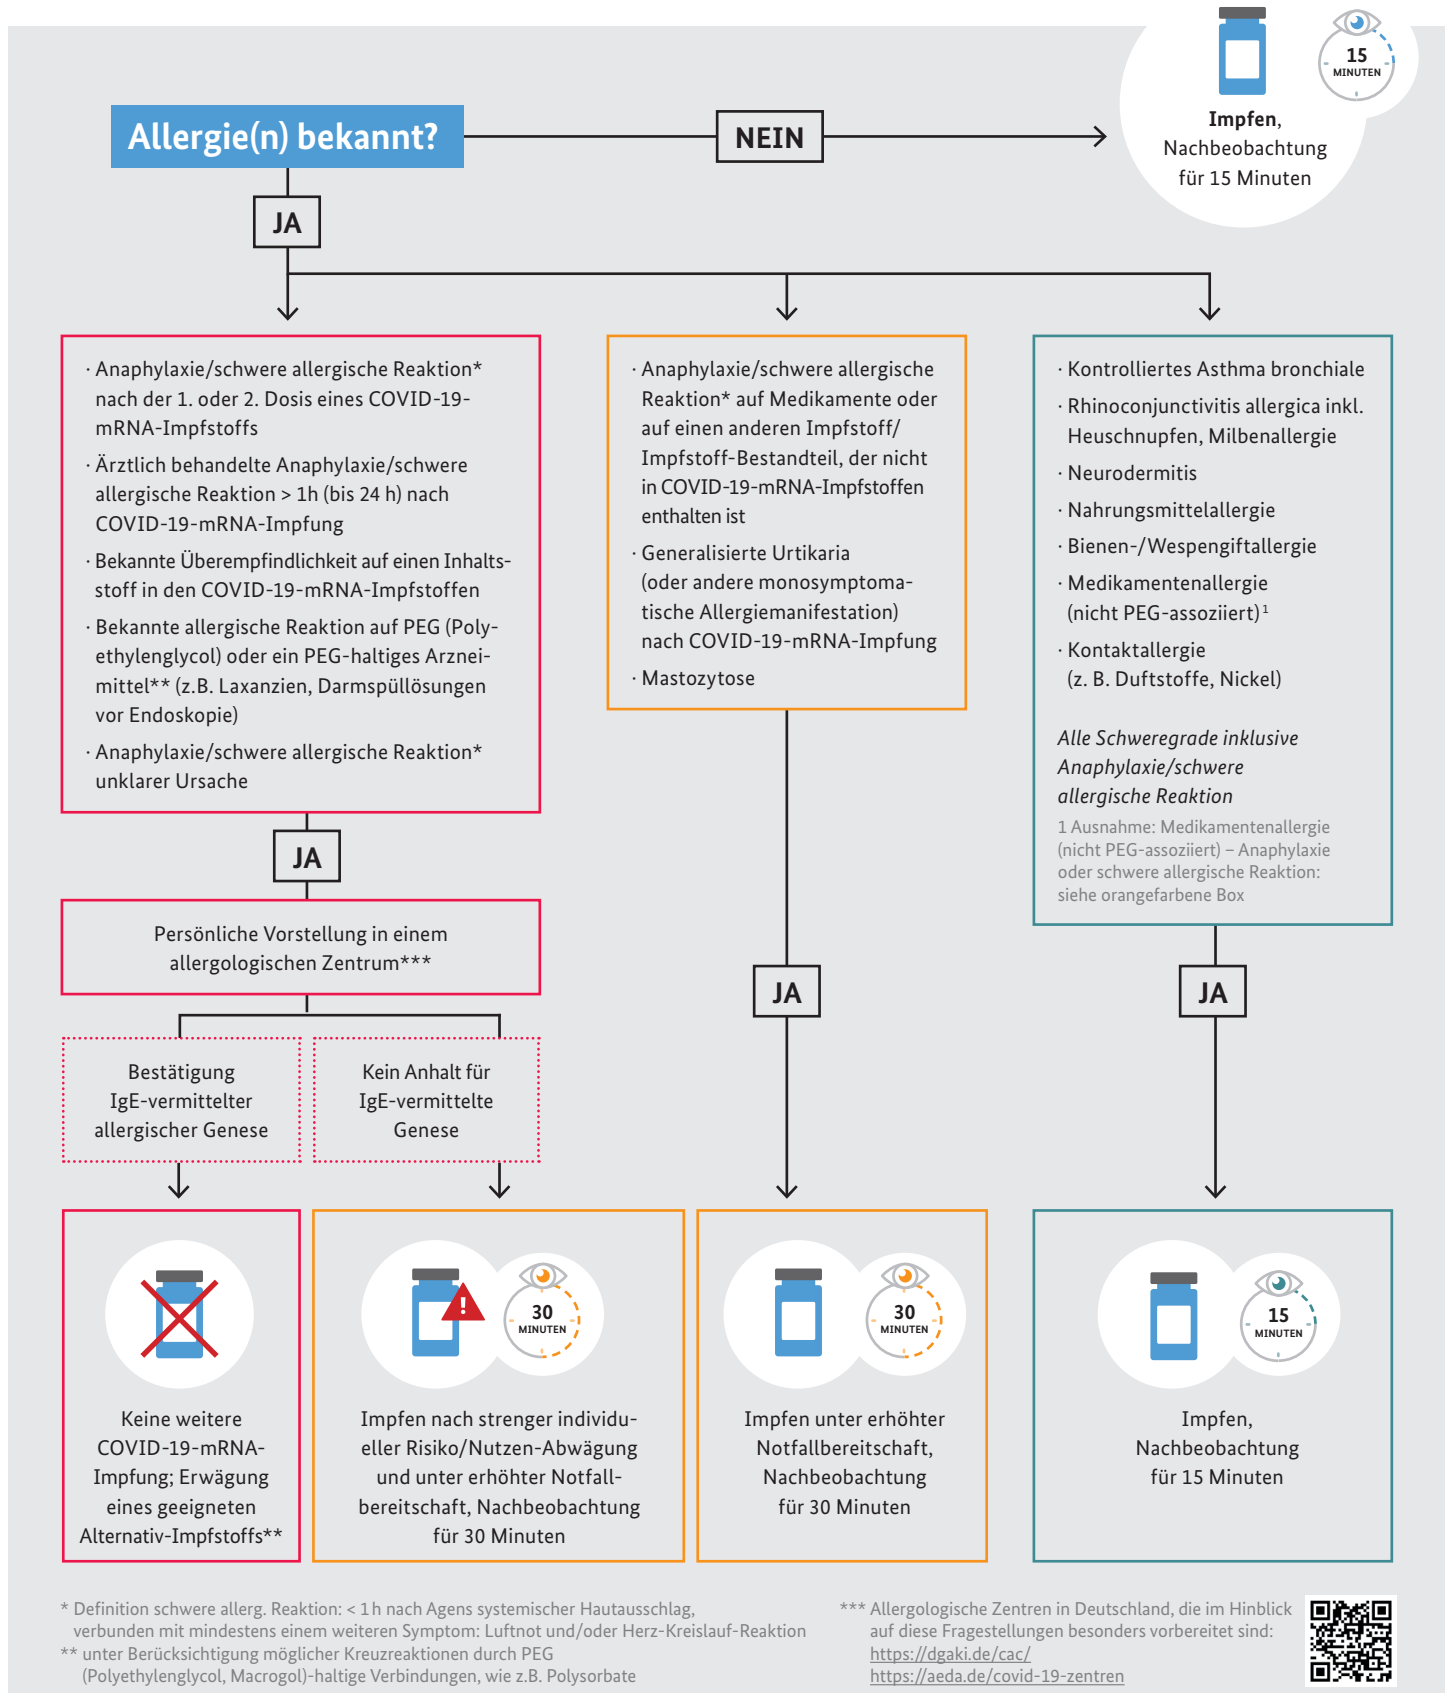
Allergie(n) bekannt?

NEIN

15 MINUTEN

Impfen, Nachbeobachtung für 15 Minuten

JA

· Anaphylaxie/schwere allergische Reaktion* nach der 1. oder 2. Dosis eines COVID-19-mRNA-Impfstoffs

· Ärztlich behandelte Anaphylaxie/schwere allergische Reaktion > 1h (bis 24 h) nach COVID-19-mRNA-Impfung

· Bekannte Überempfindlichkeit auf einen Inhaltsstoff in den COVID-19-mRNA-Impfstoffen

· Bekannte allergische Reaktion auf PEG (Polyethylenglycol) oder ein PEG-haltiges Arzneimittel** (z.B. Laxanzien, Darmspüllösungen vor Endoskopie)

· Anaphylaxie/schwere allergische Reaktion* unklarer Ursache

JA

Persönliche Vorstellung in einem allergologischen Zentrum***

Bestätigung IgE-vermittelter allergischer Genese

Kein Anhalt für IgE-vermittelte Genese

Keine weitere COVID-19-mRNA-Impfung; Erwägung eines geeigneten Alternativ-Impfstoffs**

30 MINUTEN

Impfen nach strenger individueller Risiko/Nutzen-Abwägung und unter erhöhter Notfallbereitschaft, Nachbeobachtung für 30 Minuten

· Anaphylaxie/schwere allergische Reaktion* auf Medikamente oder auf einen anderen Impfstoff/ Impfstoff-Bestandteil, der nicht in COVID-19-mRNA-Impfstoffen enthalten ist

· Generalisierte Urtikaria (oder andere monosymptomatische Allergiemanifestation) nach COVID-19-mRNA-Impfung

· Mastozytose

JA

30 MINUTEN

Impfen unter erhöhter Notfallbereitschaft, Nachbeobachtung für 30 Minuten

· Kontrolliertes Asthma bronchiale

· Rhinoconjunctivitis allergica inkl. Heuschnupfen, Milbenallergie

· Neurodermitis

· Nahrungsmittelallergie

· Bienen-/Wespengiftallergie

· Medikamentenallergie (nicht PEG-assoziiert)$^1$

· Kontaktallergie (z. B. Duftstoffe, Nickel)

Alle Schweregrade inklusive Anaphylaxie/schwere allergische Reaktion

1 Ausnahme: Medikamentenallergie (nicht PEG-assoziiert) – Anaphylaxie oder schwere allergische Reaktion: siehe orangefarbene Box

JA

15 MINUTEN

Impfen, Nachbeobachtung für 15 Minuten

* Definition schwere allerg. Reaktion: < 1 h nach Agens systemischer Hautausschlag, verbunden mit mindestens einem weiteren Symptom: Luftnot und/oder Herz-Kreislauf-Reaktion
** unter Berücksichtigung möglicher Kreuzreaktionen durch PEG (Polyethylenglycol, Macrogol)-haltige Verbindungen, wie z.B. Polysorbate

*** Allergologische Zentren in Deutschland, die im Hinblick auf diese Fragestellungen besonders vorbereitet sind:
https://dgaki.de/cac/
https://aeda.de/covid-19-zentren